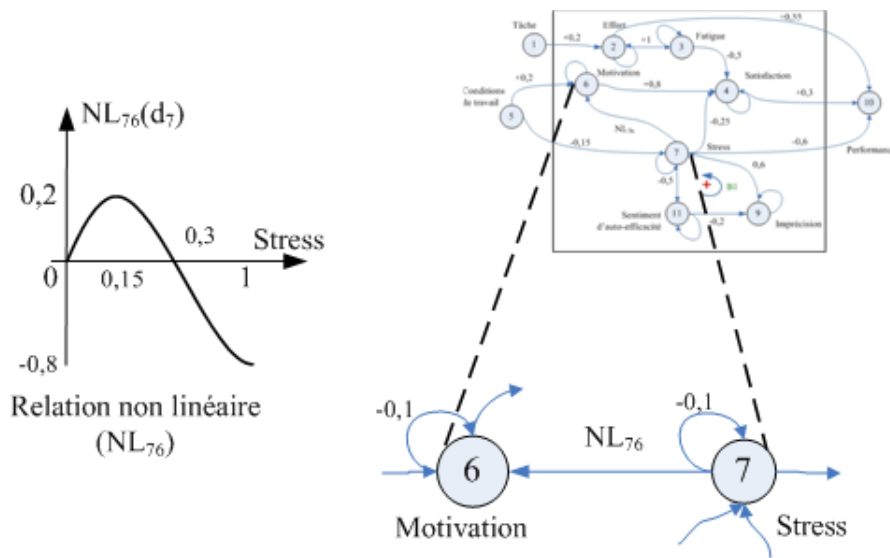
$NL_{76}(d_7)$

0,2

0,3

Stress

0

0,15

1

-0,8

Relation non linéaire ($NL_{76}$)

Tâche

1

+0,2

Effort

2

+1

3

Fatigue

+0,55

-0,5

Motivation

6

+0,2

Conditions de travail

+0,8

Satisfaction

4

+0,3

10

5

$NL_{76}$

-0,25

-0,15

7

Stress

-0,6

Performance

0,6

-0,5

+

B1

Sentiment d'auto-efficacité

11

-0,2

9

Imprécision

-0,1

$NL_{76}$

-0,1

6

7

Motivation

Stress